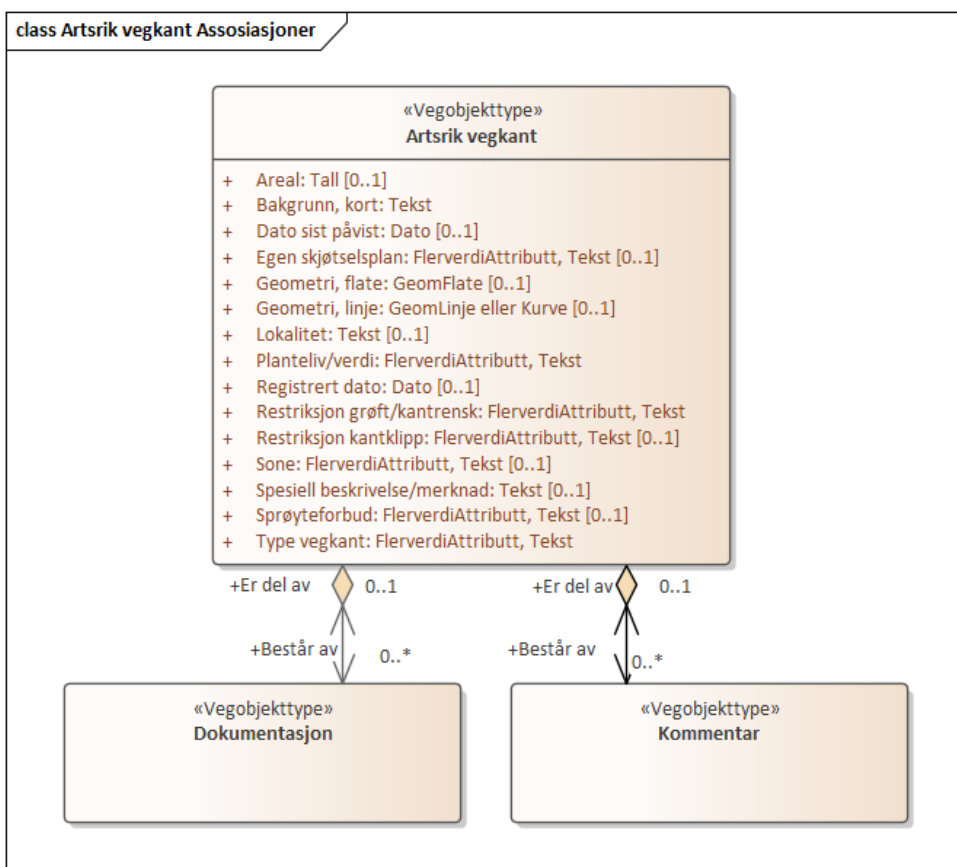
class Artsrik vegkant Assosiasjoner

«Vegobjekttype»
Artsrik vegkant

+ Areal: Tall [0..1]
+ Bakgrunn, kort: Tekst
+ Dato sist påvist: Dato [0..1]
+ Egen skjøtselsplan: FlerverdiAttributt, Tekst [0..1]
+ Geometri, flate: GeomFlate [0..1]
+ Geometri, linje: GeomLinje eller Kurve [0..1]
+ Lokalitet: Tekst [0..1]
+ Planteliv/verdi: FlerverdiAttributt, Tekst
+ Registrert dato: Dato [0..1]
+ Restriksjon grøft/kantrensk: FlerverdiAttributt, Tekst
+ Restriksjon kantklipp: FlerverdiAttributt, Tekst [0..1]
+ Sone: FlerverdiAttributt, Tekst [0..1]
+ Spesiell beskrivelse/merknad: Tekst [0..1]
+ Sprøyteforbud: FlerverdiAttributt, Tekst [0..1]
+ Type vegkant: FlerverdiAttributt, Tekst

+Er del av 0..1
+Består av 0..*

+Er del av 0..1
+Består av 0..*

«Vegobjekttype»
Dokumentasjon

«Vegobjekttype»
Kommentar